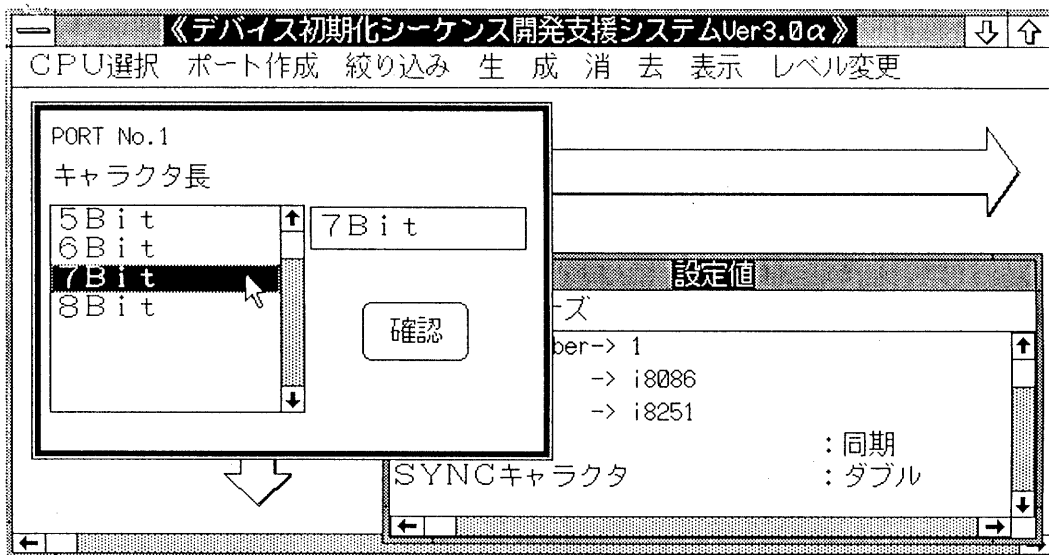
《デバイス初期化シーケンス開発支援システムVer3.0α》

CPU選択 ポート作成 絞り込み 生 成 消 去 表示 レベル変更

PORT No.1

キャラクタ長

5Bit
6Bit
7Bit
8Bit

7Bit

確認

設定値

ーズ

ber-> 1
-> i8086
-> i8251
:同期
SYNCキャラクタ :ダブル